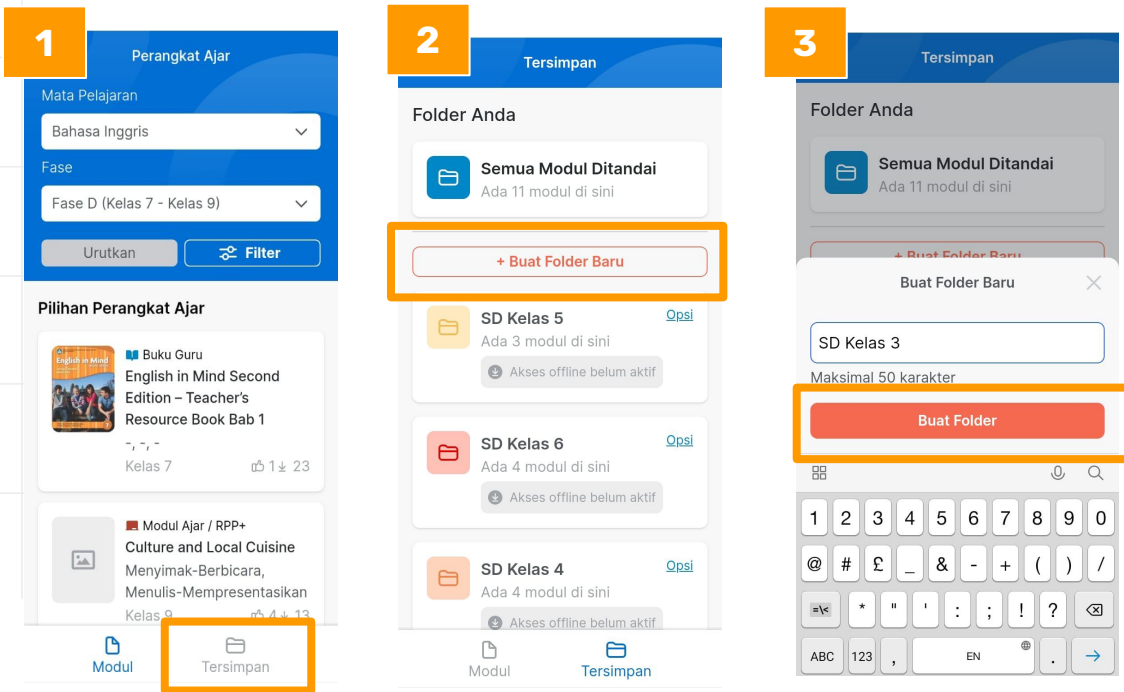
1

Perangkat Ajar

Mata Pelajaran

Bahasa Inggris

Fase

Fase D (Kelas 7 - Kelas 9)

Urutkan

Filter

Pilihan Perangkat Ajar

Buku Guru

English in Mind Second Edition – Teacher's Resource Book Bab 1

-, -, -

Kelas 7

1 23

Modul Ajar / RPP+

Culture and Local Cuisine

Menyimak-Berbicara, Menulis-Mempresentasikan

Kelas 9

4 13

Modul

Tersimpan

2

Tersimpan

Folder Anda

Semua Modul Ditandai

Ada 11 modul di sini

+ Buat Folder Baru

SD Kelas 5

Opsi

Ada 3 modul di sini

Akses offline belum aktif

SD Kelas 6

Opsi

Ada 4 modul di sini

Akses offline belum aktif

SD Kelas 4

Opsi

Ada 4 modul di sini

Akses offline belum aktif

Modul

Tersimpan

3

Tersimpan

Folder Anda

Semua Modul Ditandai

Ada 11 modul di sini

+ Buat Folder Baru

Buat Folder Baru

SD Kelas 3

Maksimal 50 karakter

Buat Folder

1 2 3 4 5 6 7 8 9 0

@ # £ _ & - + ( ) /

=\< * " ' : ; ! ?

ABC 123 , EN .